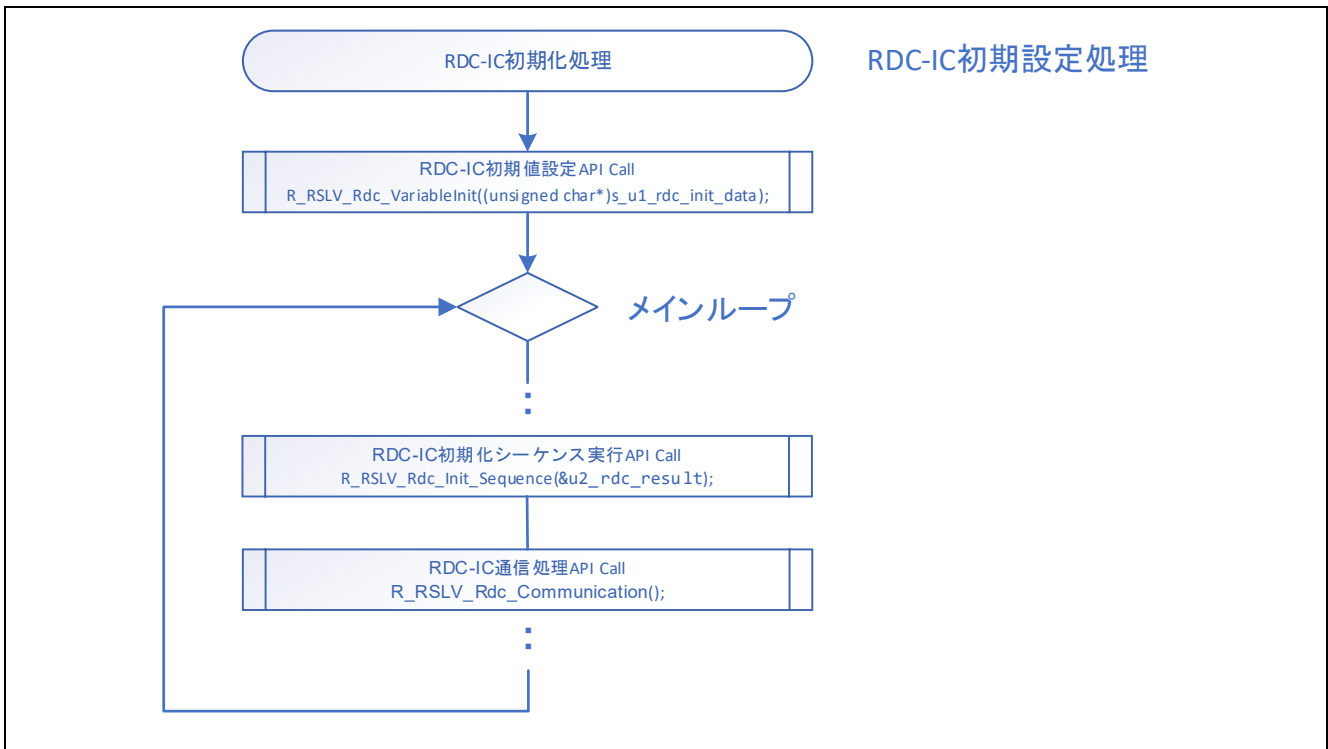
RDC-IC初期化処理

RDC-IC初期設定処理

RDC-IC初期値設定API Call
R_RSLV_Rdc_VariableInit((unsigned char*)s_u1_rdc_init_data);

メインループ

:

RDC-IC初期化シーケンス実行API Call
R_RSLV_Rdc_Init_Sequence(&u2_rdc_result);

RDC-IC通信処理API Call
R_RSLV_Rdc_Communication();

: